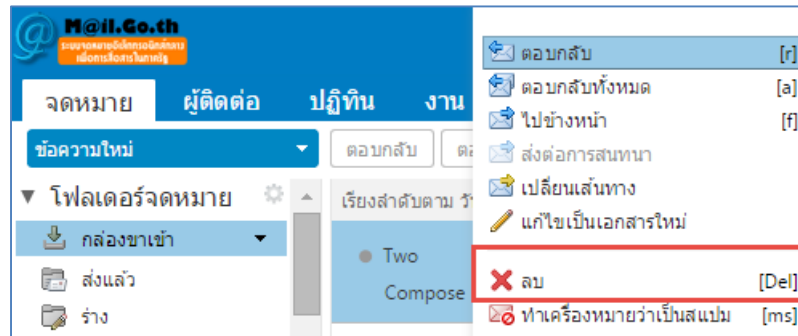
M@il.Go.th
ระบบจดหมายอิเล็กทรอนิกส์กลาง เพื่อการสื่อสารในภาครัฐ

จดหมาย ผู้ติดต่อ ปฏิทิน งาน

ข้อความใหม่

ตอบกลับ ต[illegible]

▼ โฟลเดอร์จดหมาย

กล่องขาเข้า

ส่งแล้ว

ร่าง

เรียงลำดับตาม ว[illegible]

Two

Compose

ตอบกลับ [r]

ตอบกลับทั้งหมด [a]

ไปข้างหน้า [f]

ส่งต่อการสนทนา

เปลี่ยนเส้นทาง

แก้ไขเป็นเอกสารใหม่

ลบ [Del]

ทำเครื่องหมายว่าเป็นสแปม [ms]